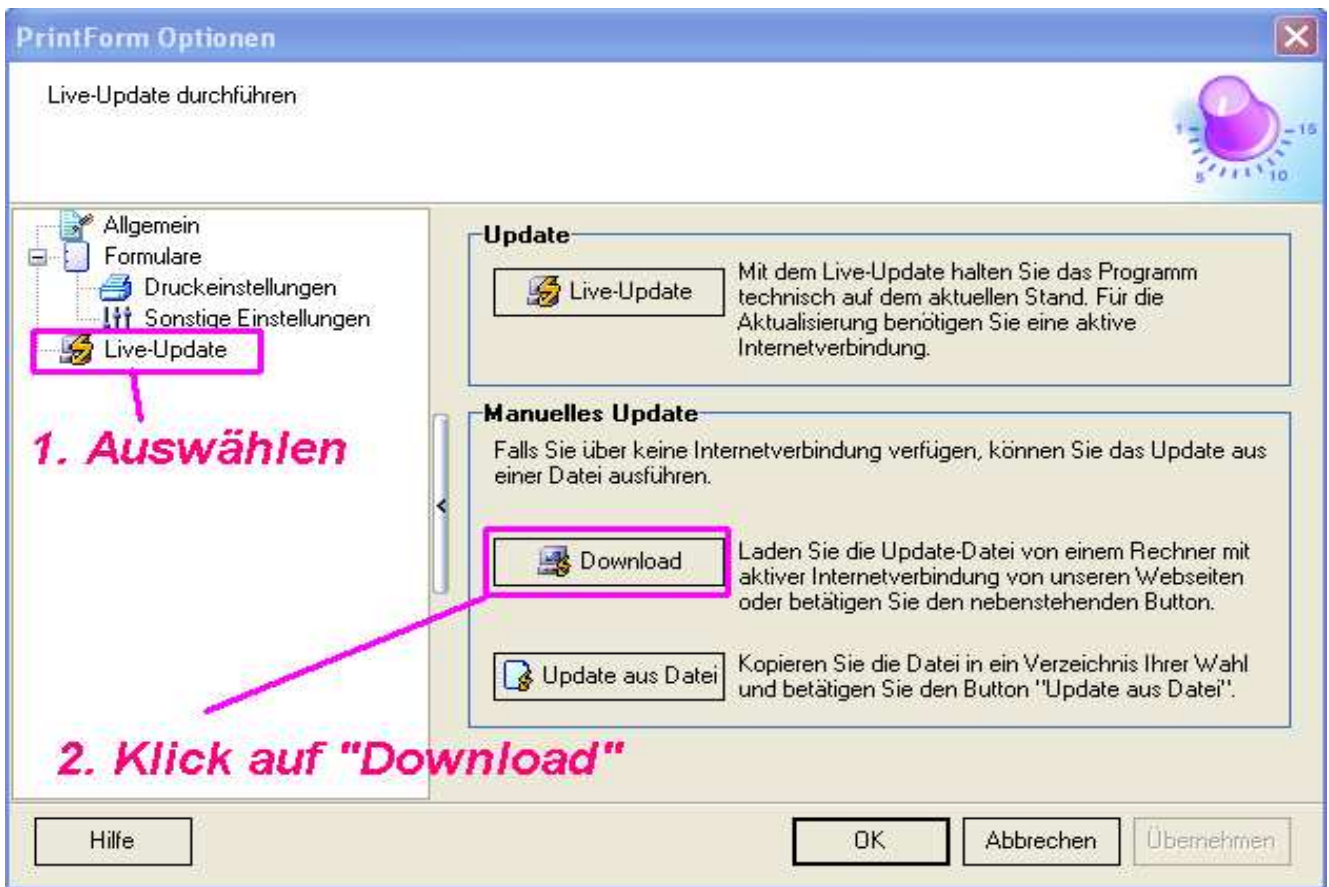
PrintForm Optionen

Live-Update durchführen

1 5 10 15

Allgemein
Formulare
Druckeinstellungen
Sonstige Einstellungen
Live-Update

1. Auswählen

Update

Live-Update

Mit dem Live-Update halten Sie das Programm technisch auf dem aktuellen Stand. Für die Aktualisierung benötigen Sie eine aktive Internetverbindung.

Manuelles Update

Falls Sie über keine Internetverbindung verfügen, können Sie das Update aus einer Datei ausführen.

Download

Laden Sie die Update-Datei von einem Rechner mit aktiver Internetverbindung von unseren Webseiten oder betätigen Sie den nebenstehenden Button.

Update aus Datei

Kopieren Sie die Datei in ein Verzeichnis Ihrer Wahl und betätigen Sie den Button "Update aus Datei".

2. Klick auf "Download"

Hilfe

OK

Abbrechen

Übernehmen